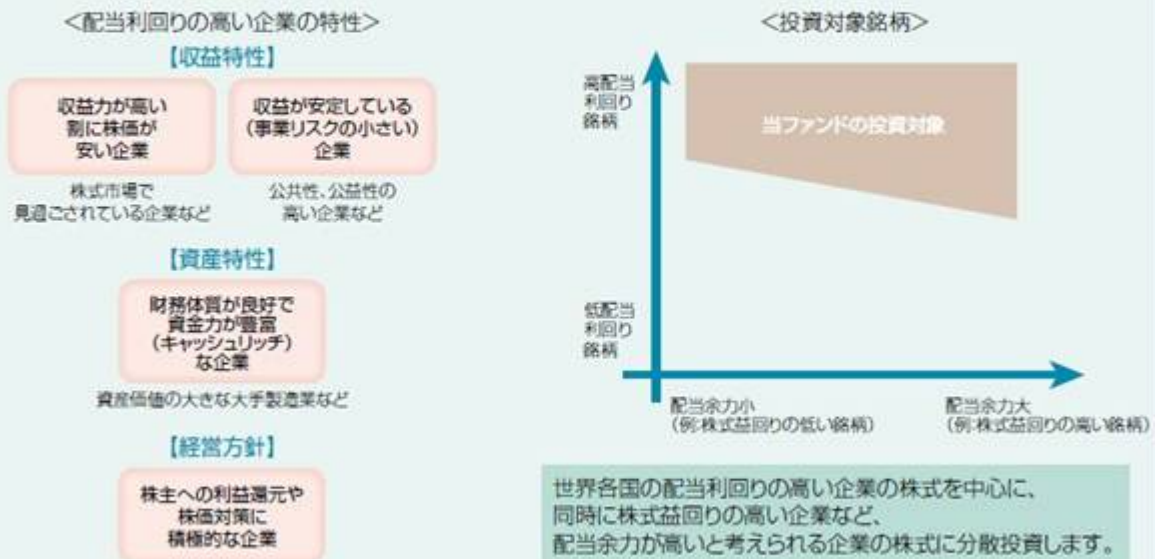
<配当利回りの高い企業の特性>

【収益特性】

収益力が高い割に株価が安い企業

株式市場で見過ごされている企業など

収益が安定している(事業リスクの小さい)企業

公共性、公益性の高い企業など

【資産特性】

財務体質が良好で資金力が豊富(キャッシュリッチ)な企業

資産価値の大きな大手製造業など

【経営方針】

株主への利益還元や株価対策に積極的な企業

<投資対象銘柄>

高配当利回り銘柄

当ファンドの投資対象

低配当利回り銘柄

配当余力小
(例:株式益回りの低い銘柄)

配当余力大
(例:株式益回りの高い銘柄)

世界各国の配当利回りの高い企業の株式を中心に、同時に株式益回りの高い企業など、配当余力が高いと考えられる企業の株式に分散投資します。